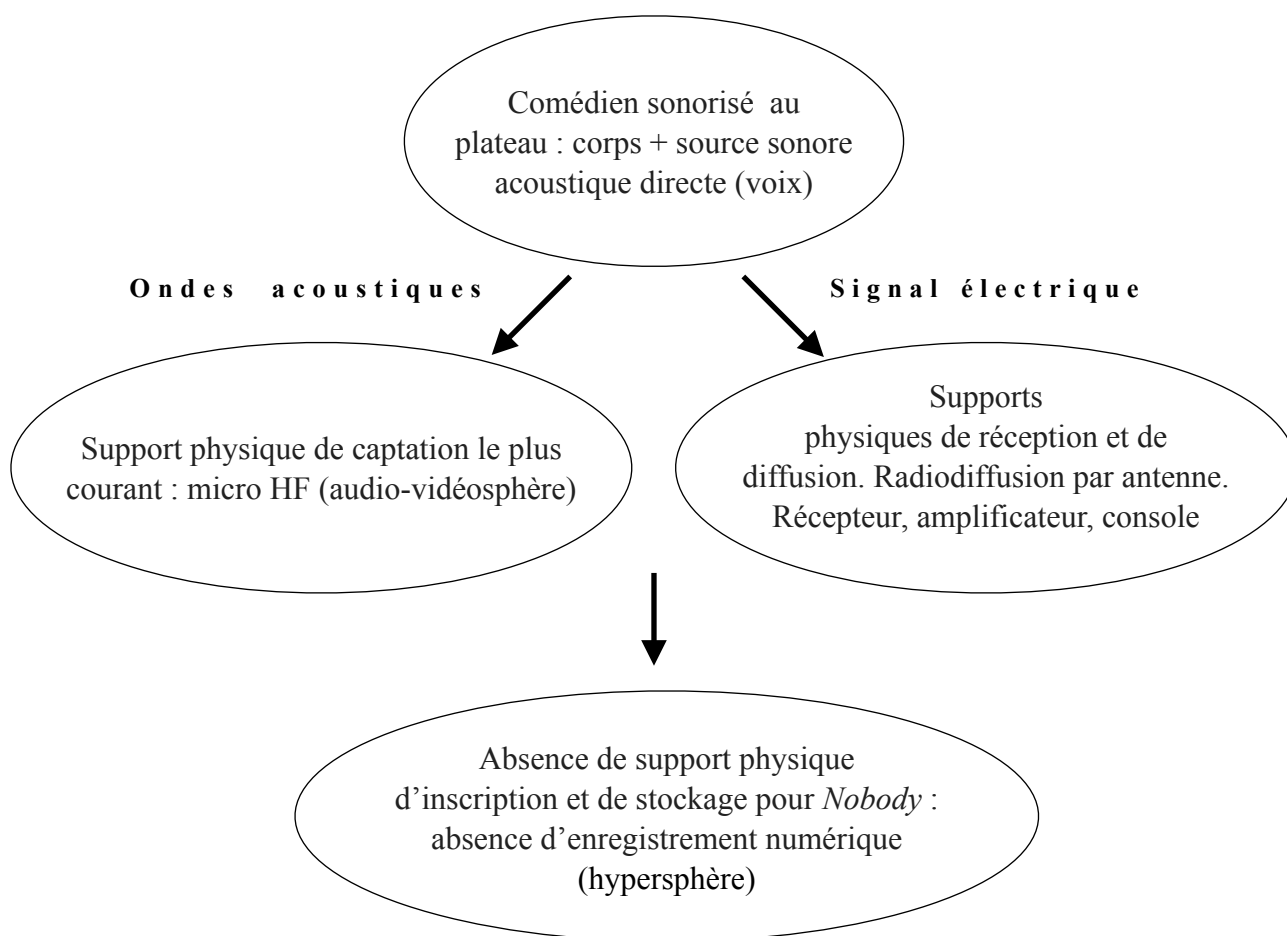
Comédien sonorisé au plateau : corps + source sonore acoustique directe (voix)

Ondes acoustiques

Signal électrique

Support physique de captation le plus courant : micro HF (audio-vidéosphère)

Supports physiques de réception et de diffusion. Radiodiffusion par antenne. Récepteur, amplificateur, console

Absence de support physique d'inscription et de stockage pour *Nobody* : absence d'enregistrement numérique (hypersphère)